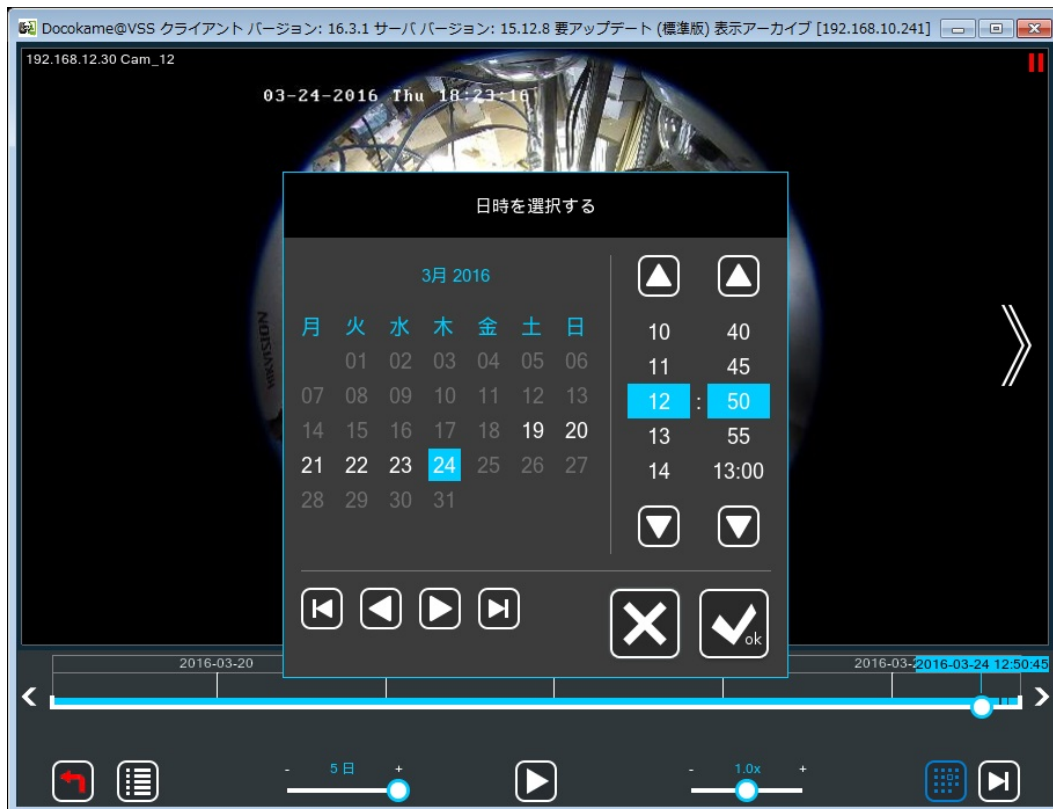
Docokame@VSS クライアント バージョン: 16.3.1 サーバ バージョン: 15.12.8 要アップデート (標準版) 表示アーカイブ [192.168.10.241]

192.168.12.30 Cam_12

03-24-2016 Thu 18:23:16

HIKVISION

日時を選択する

3月 2016

| 月 | 火 | 水 | 木 | 金 | 土 | 日 |
|---|---|---|---|---|---|---|
|  | 01 | 02 | 03 | 04 | 05 | 06 |
| 07 | 08 | 09 | 10 | 11 | 12 | 13 |
| 14 | 15 | 16 | 17 | 18 | 19 | 20 |
| 21 | 22 | 23 | 24 | 25 | 26 | 27 |
| 28 | 29 | 30 | 31 |  |  |  |

10 40
11 45
12 : 50
13 55
14 13:00

ok

2016-03-20

2016-03- 2016-03-24 12:50:45

- 5 日 +

- 1.0x +